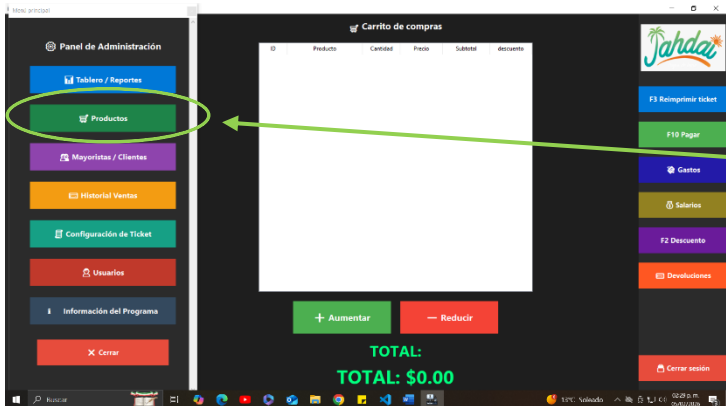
Menú principal

Panel de Administración

Tablero / Reportes

Productos

Mayoristas / Clientes

Historial Ventas

Configuración de Ticket

Usuarios

Información del Programa

✕ Cerrar

Carrito de compras

| ID | Producto | Cantidad | Precio | Subtotal | descuento |
|---|---|---|---|---|---|

+ Aumentar

— Reducir

TOTAL:

TOTAL: $0.00

Jahdai

F3 Reimprimir ticket

F10 Pagar

Gastos

Salarios

F2 Descuento

Devoluciones

Cerrar sesión

Buscar

33°C Soleado

02:29 p. m.